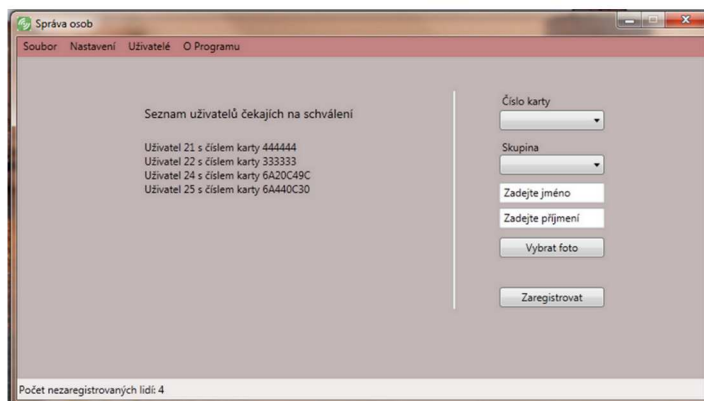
Správa osob

Soubor Nastavení Uživatelé O Programu

Seznam uživatelů čekajích na schválení

Uživatel 21 s číslem karty 444444
Uživatel 22 s číslem karty 333333
Uživatel 24 s číslem karty 6A20C49C
Uživatel 25 s číslem karty 6A440C30

Číslo karty

Skupina

Zadejte jméno

Zadejte příjmení

Vybrat foto

Zaregistrovat

Počet nezaregistrovaných lidí: 4